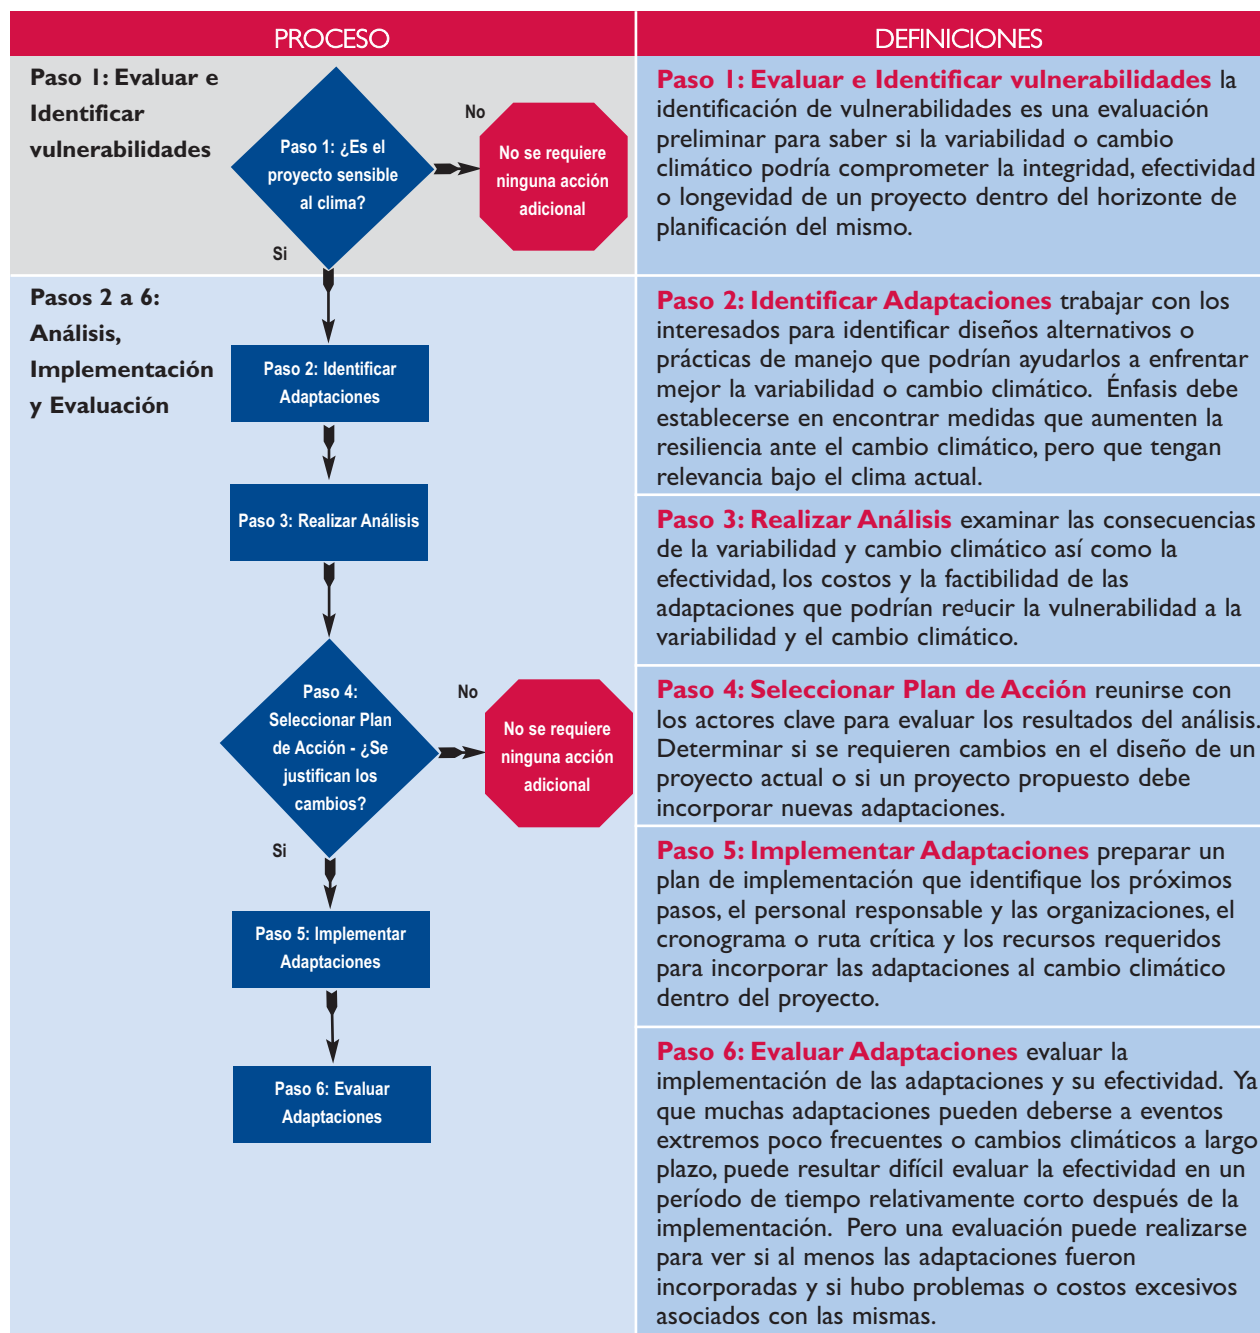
PROCESO

Paso 1: Evaluar e Identificar vulnerabilidades

Paso 1: ¿Es el proyecto sensible al clima?

No

No se requiere ninguna acción adicional

Si

Pasos 2 a 6: Análisis, Implementación y Evaluación

Paso 2: Identificar Adaptaciones

Paso 3: Realizar Análisis

Paso 4: Seleccionar Plan de Acción - ¿Se justifican los cambios?

No

No se requiere ninguna acción adicional

Si

Paso 5: Implementar Adaptaciones

Paso 6: Evaluar Adaptaciones

DEFINICIONES

Paso 1: Evaluar e Identificar vulnerabilidades la identificación de vulnerabilidades es una evaluación preliminar para saber si la variabilidad o cambio climático podría comprometer la integridad, efectividad o longevidad de un proyecto dentro del horizonte de planificación del mismo.

Paso 2: Identificar Adaptaciones trabajar con los interesados para identificar diseños alternativos o prácticas de manejo que podrían ayudarlos a enfrentar mejor la variabilidad o cambio climático. Énfasis debe establecerse en encontrar medidas que aumenten la resiliencia ante el cambio climático, pero que tengan relevancia bajo el clima actual.

Paso 3: Realizar Análisis examinar las consecuencias de la variabilidad y cambio climático así como la efectividad, los costos y la factibilidad de las adaptaciones que podrían reducir la vulnerabilidad a la variabilidad y el cambio climático.

Paso 4: Seleccionar Plan de Acción reunirse con los actores clave para evaluar los resultados del análisis. Determinar si se requieren cambios en el diseño de un proyecto actual o si un proyecto propuesto debe incorporar nuevas adaptaciones.

Paso 5: Implementar Adaptaciones preparar un plan de implementación que identifique los próximos pasos, el personal responsable y las organizaciones, el cronograma o ruta crítica y los recursos requeridos para incorporar las adaptaciones al cambio climático dentro del proyecto.

Paso 6: Evaluar Adaptaciones evaluar la implementación de las adaptaciones y su efectividad. Ya que muchas adaptaciones pueden deberse a eventos extremos poco frecuentes o cambios climáticos a largo plazo, puede resultar difícil evaluar la efectividad en un período de tiempo relativamente corto después de la implementación. Pero una evaluación puede realizarse para ver si al menos las adaptaciones fueron incorporadas y si hubo problemas o costos excesivos asociados con las mismas.